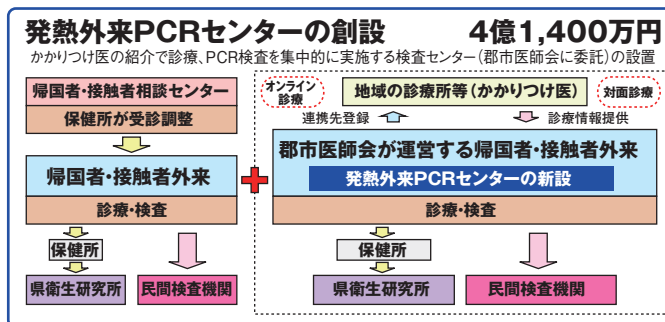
発熱外来PCRセンターの創設　4億1,400万円

かかりつけ医の紹介で診療、PCR検査を集中的に実施する検査センター（郡市医師会に委託）の設置

帰国者・接触者相談センター

保健所が受診調整

帰国者・接触者外来

診療・検査

保健所

県衛生研究所

民間検査機関

オンライン診療

地域の診療所等（かかりつけ医）

対面診療

連携先登録

診療情報提供

郡市医師会が運営する帰国者・接触者外来

発熱外来PCRセンターの新設

診療・検査

保健所

県衛生研究所

民間検査機関